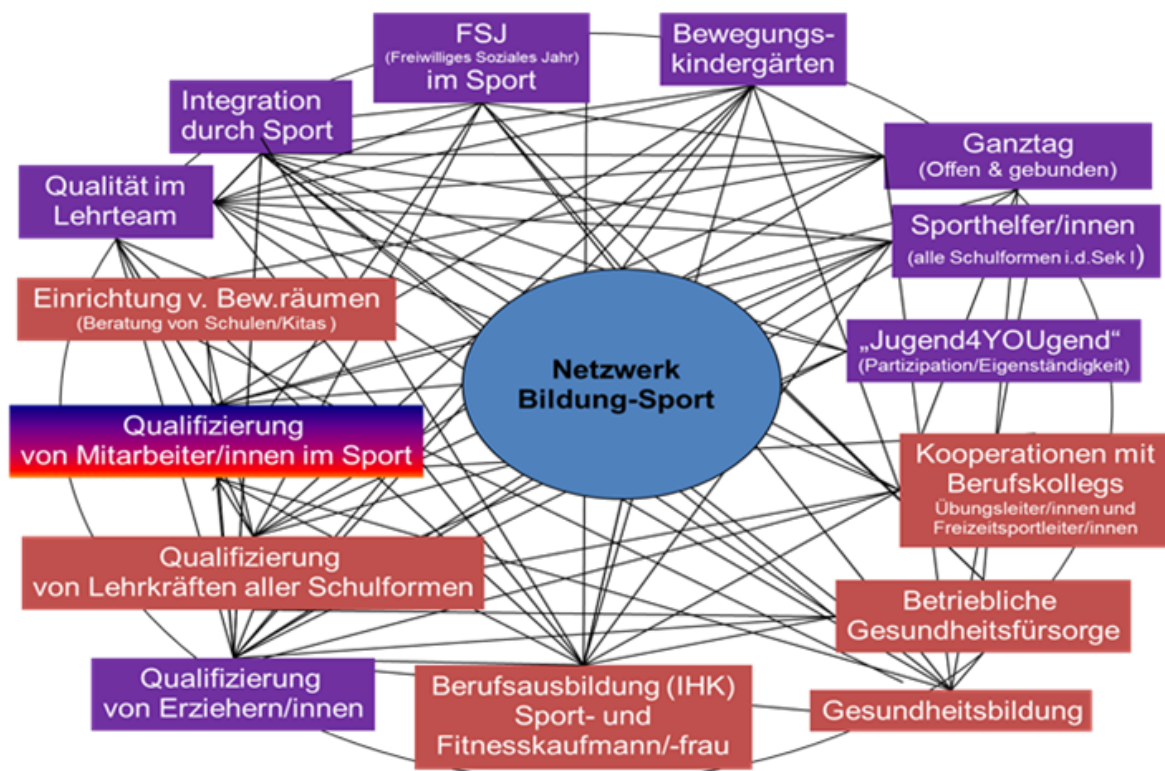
FSJ
(Freiwilliges Soziales Jahr)
im Sport

Bewegungskindergärten

Integration durch Sport

Ganztag
(Offen & gebunden)

Qualität im Lehrteam

Sporthelfer/innen
(alle Schulformen i.d.Sek I)

Einrichtung v. Bew.räumen
(Beratung von Schulen/Kitas)

„Jugend4YOUgend“
(Partizipation/Eigenständigkeit)

Netzwerk Bildung-Sport

Qualifizierung von Mitarbeiter/innen im Sport

Kooperationen mit Berufskollegs
Übungsleiter/innen und Freizeitsportleiter/innen

Qualifizierung von Lehrkräften aller Schulformen

Betriebliche Gesundheitsfürsorge

Qualifizierung von Erziehern/innen

Berufsausbildung (IHK)
Sport- und Fitnesskaufmann/-frau

Gesundheitsbildung